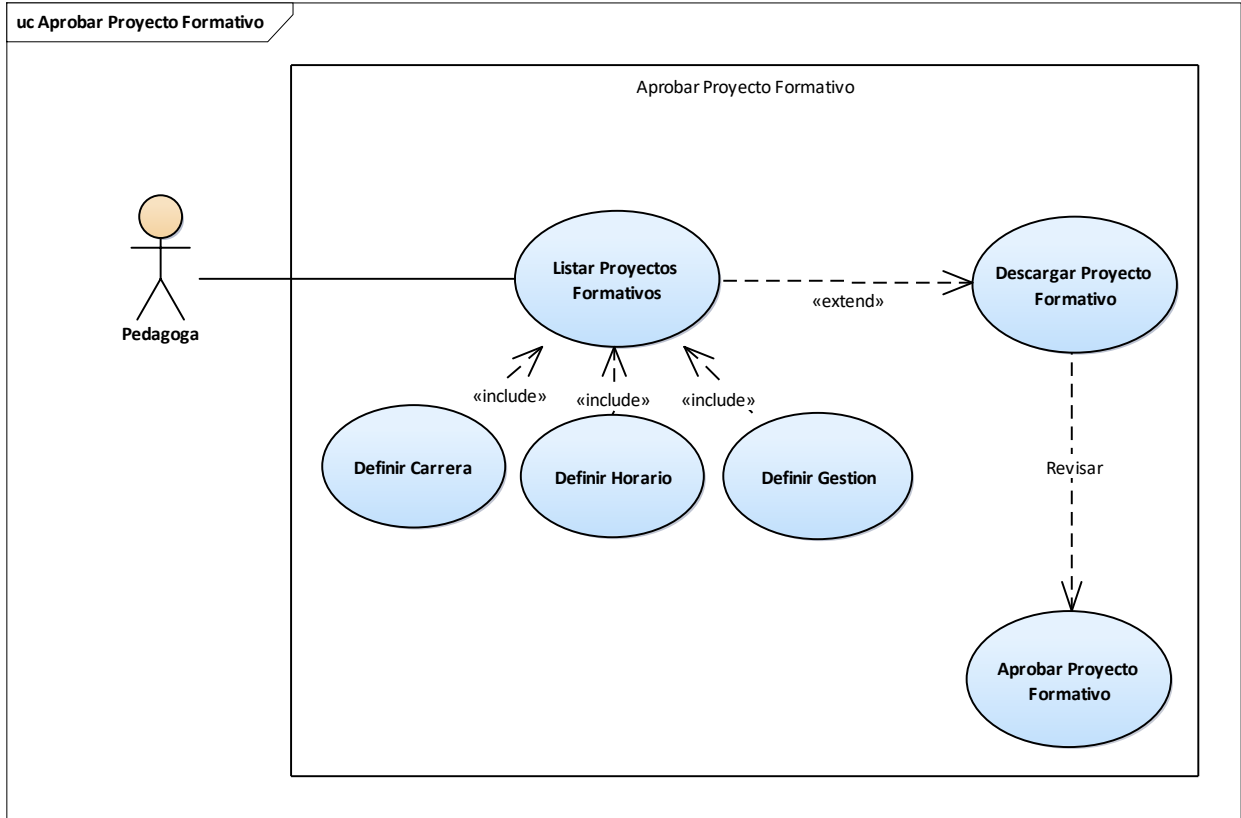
uc Aprobar Proyecto Formativo

Aprobar Proyecto Formativo

Pedagoga

Listar Proyectos Formativos

«extend»

Descargar Proyecto Formativo

«include»

«include»

«include»

Definir Carrera

Definir Horario

Definir Gestion

Revisar

Aprobar Proyecto Formativo